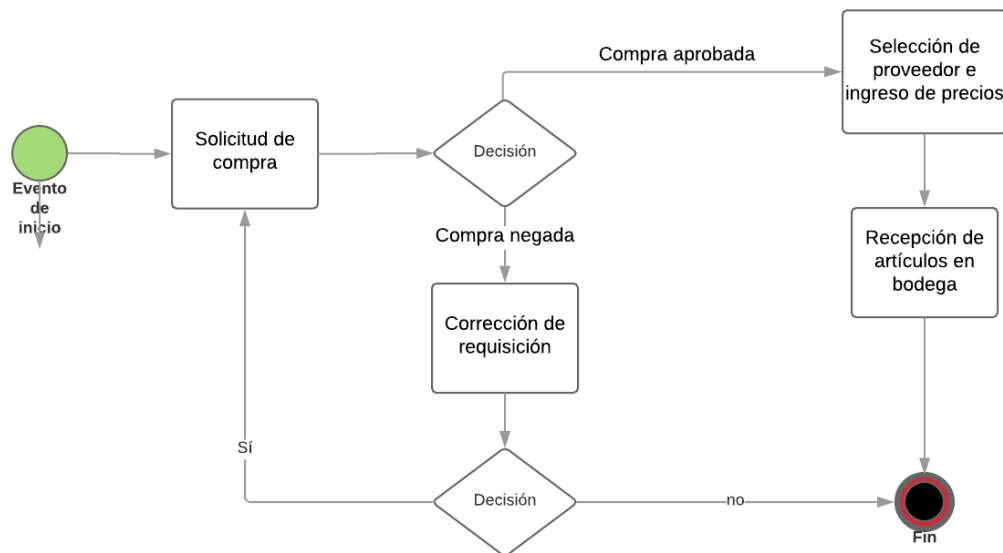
Evento de inicio

Solicitud de compra

Decisión

Compra aprobada

Selección de proveedor e ingreso de precios

Compra negada

Corrección de requisición

Recepción de artículos en bodega

Sí

Decisión

no

Fin